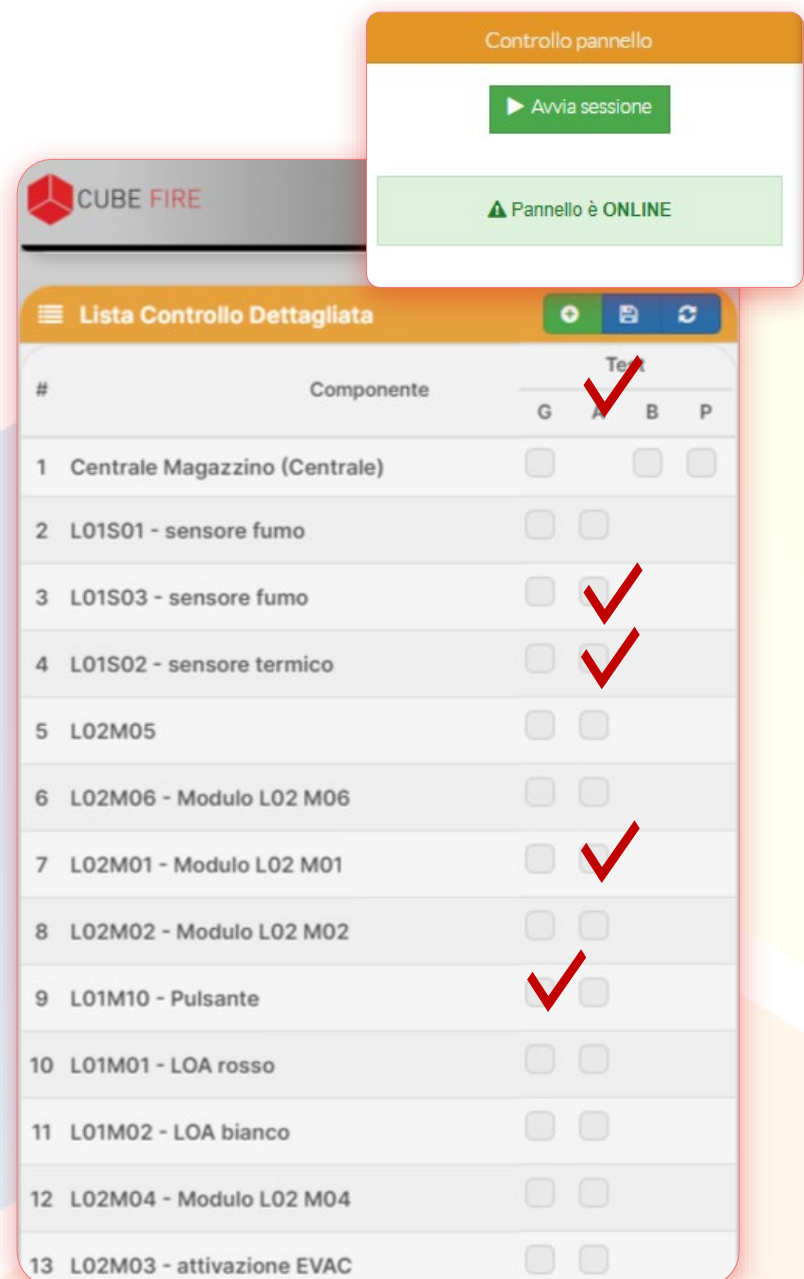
Controllo pannello

▶ Avvia sessione

⚠ Pannello è ONLINE

CUBE FIRE

Lista Controllo Dettagliata

| # | Componente | G | A | B | P |
|---|---|---|---|---|---|
| | | Test | | | |
| 1 | Centrale Magazzino (Centrale) | | | | |
| 2 | L01S01 - sensore fumo | | | | |
| 3 | L01S03 - sensore fumo | | | | |
| 4 | L01S02 - sensore termico | | | | |
| 5 | L02M05 | | | | |
| 6 | L02M06 - Modulo L02 M06 | | | | |
| 7 | L02M01 - Modulo L02 M01 | | | | |
| 8 | L02M02 - Modulo L02 M02 | | | | |
| 9 | L01M10 - Pulsante | | | | |
| 10 | L01M01 - LOA rosso | | | | |
| 11 | L01M02 - LOA bianco | | | | |
| 12 | L02M04 - Modulo L02 M04 | | | | |
| 13 | L02M03 - attivazione EVAC | | | | |